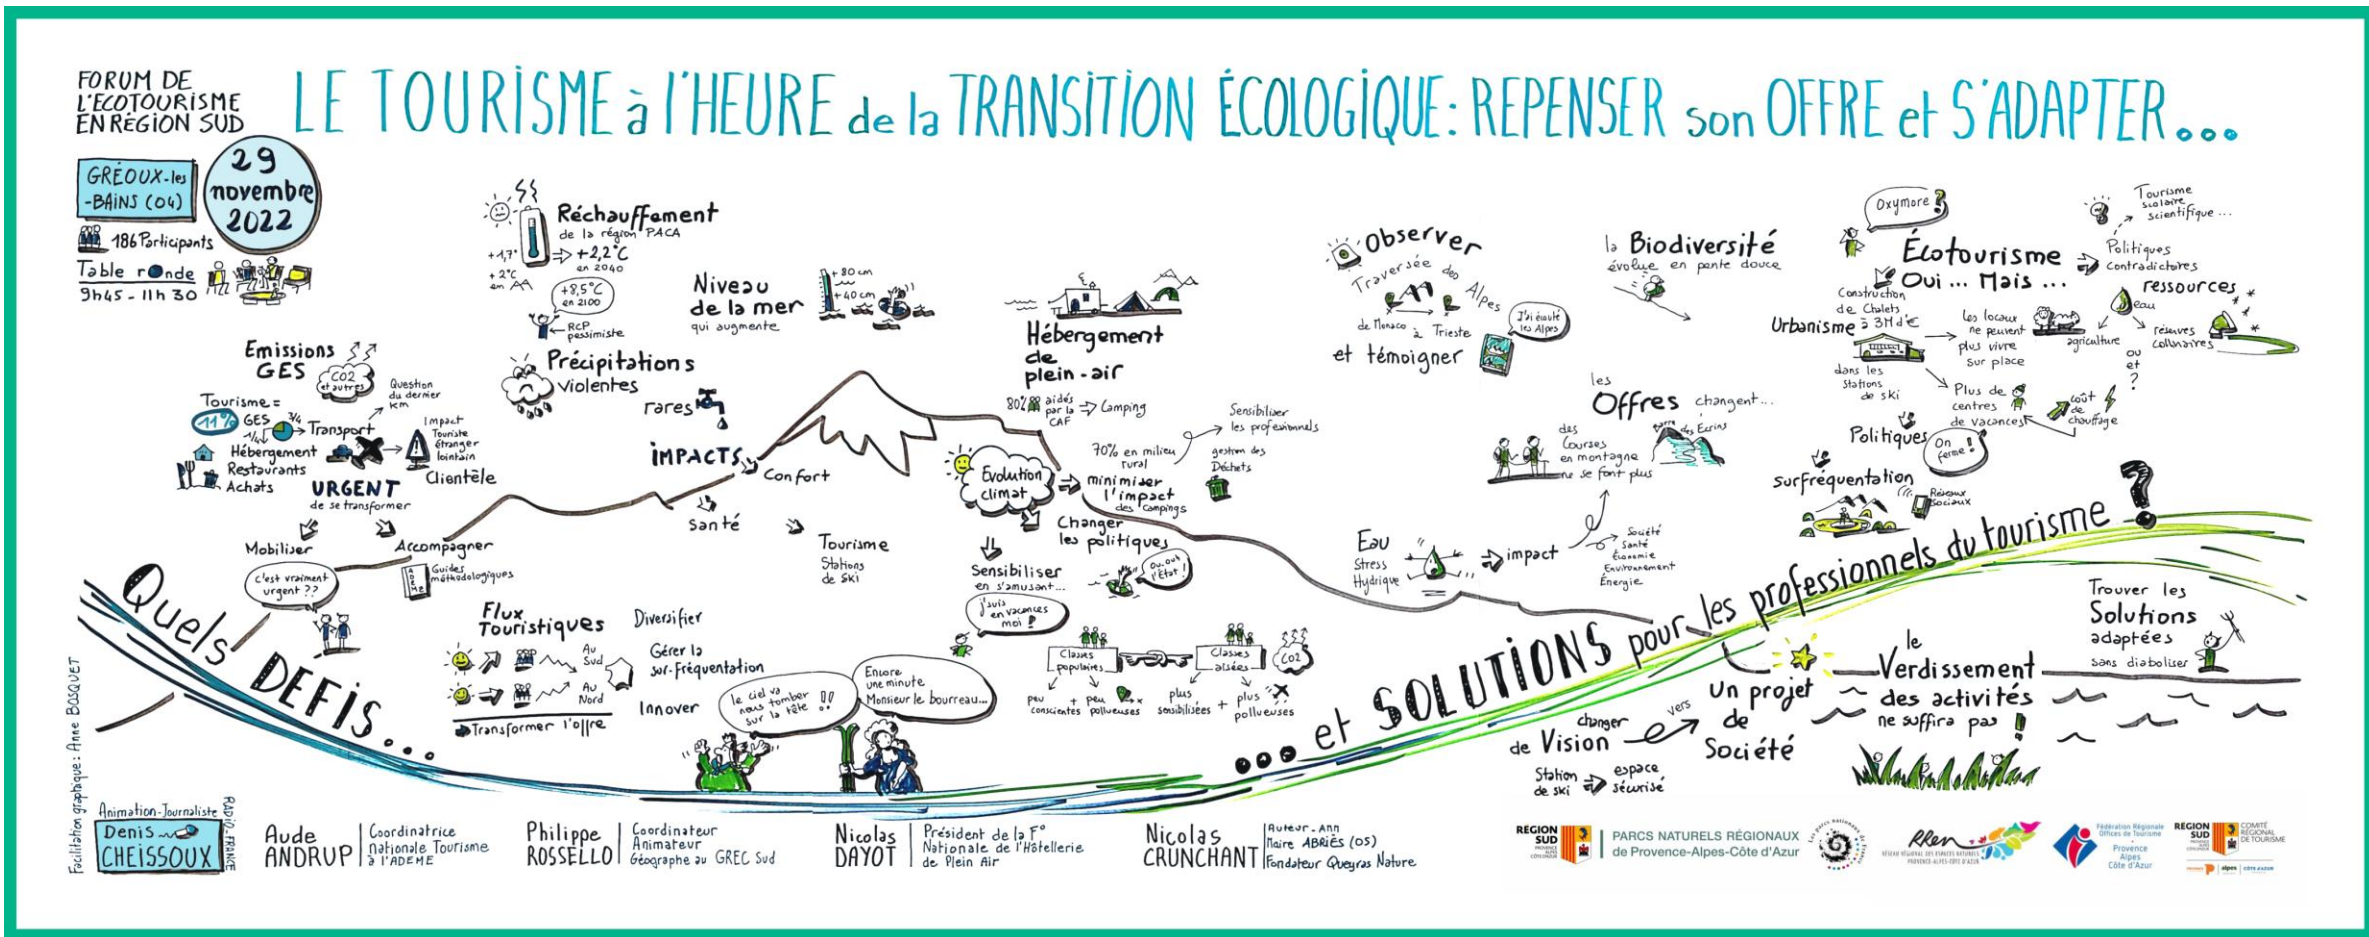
FORUM DE L'ECOTOURISME EN RÉGION SUD

LE TOURISME à l'HEURE de la TRANSITION ÉCOLOGIQUE : REPENSER son OFFRE et S'ADAPTER...

GRÉOUX-les-BAINS (04)

29 novembre 2022

186 Participants

Table ronde 9h45 - 11h30

Réchauffement de la région PACA

+1,7° +2°C en

+2,2°C en 2040

+8,5°C en 2100

RCP pessimiste

Niveau de la mer qui augmente

+80 cm +40 cm

Précipitations violentes

rares

IMPACTS

Confort

Santé

Tourisme Stations de ski

Emissions GES

CO2 et autres

Tourisme = 11% GES

3/4 Transport

1/4 Hébergement Restaurants Achats

Question du dernier km

Impact Touriste étranger lointain

Clientèle

URGENT de se transformer

Mobiliser

C'est vraiment urgent ??

Accompagner

Guides méthodologiques

Hébergement de plein-air

80% aidés par la CAF ⇒ Camping

Evolution climat

70% en milieu rural

minimiser l'impact des campings

Sensibiliser les professionnels

gestion des Déchets

Changer les politiques

Ou-est l'Etat !

Sensibiliser en s'amusant...

J'suis en vacances moi !

Classes populaires

Classes aisées

CO2

peu conscientes + peu pollueuses

plus sensibilisées + plus pollueuses

Flux Touristiques

Au Sud

Au Nord

Transformer l'offre

Diversifier

Gérer la sur-fréquentation

Innover

le ciel va nous tomber sur la tête !!

Encore une minute Monsieur le bourreau...

Observer

Traversée des Alpes

de Monaco à Trieste

J'ai écouté les Alpes

et témoigner

la Biodiversité évolue en pente douce

les Offres changent...

des Courses en montagne ne se font plus

Barre des Ecrins

Eau

Stress Hydrique

impact

Société Santé Economie Environnement Énergie

Oxymore ?

Écotourisme Oui... Mais...

Tourisme scolaire scientifique...

Politiques contradictoires

ressources

eau

agriculture

réserves collinaires

ou et ?

Construction de Chalets à 3M d'€

Urbanisme

Les locaux ne peuvent plus vivre sur place

dans les stations de ski

Plus de centres de vacances

coût de chauffage

Politiques

On ferme !

Surfréquentation

Réseaux Sociaux

Quels DÉFIS...

...et SOLUTIONS pour les professionnels du tourisme ?

Trouver les Solutions adaptées sans diaboliser

le Verdissement des activités ne suffira pas !

Un projet de Société

changer de Vision vers

Station de ski ⇒ espace sécurisé

Facilitation graphique : Anne BOSQUET

Animation-Journaliste Denis CHEISSOUX RADIO-FRANCE

Aude ANDRUP Coordinatrice nationale Tourisme à l'ADEME

Philippe ROSSELLO Coordinateur Animateur Géographe au GREC Sud

Nicolas DAYOT Président de la Fédé Nationale de l'Hôtellerie de Plein Air

Nicolas CRUNCHANT Auteur - Ann Maire ABRIÈS (05) Fondateur Queyras Nature

RÉGION SUD

PARCS NATURELS RÉGIONAUX de Provence-Alpes-Côte d'Azur

Les parcs nationaux de France

RREN

Fédération Régionale Offices de Tourisme Provence Alpes Côte d'Azur

RÉGION SUD COMITÉ RÉGIONAL DE TOURISME

provence alpes côte d'azur